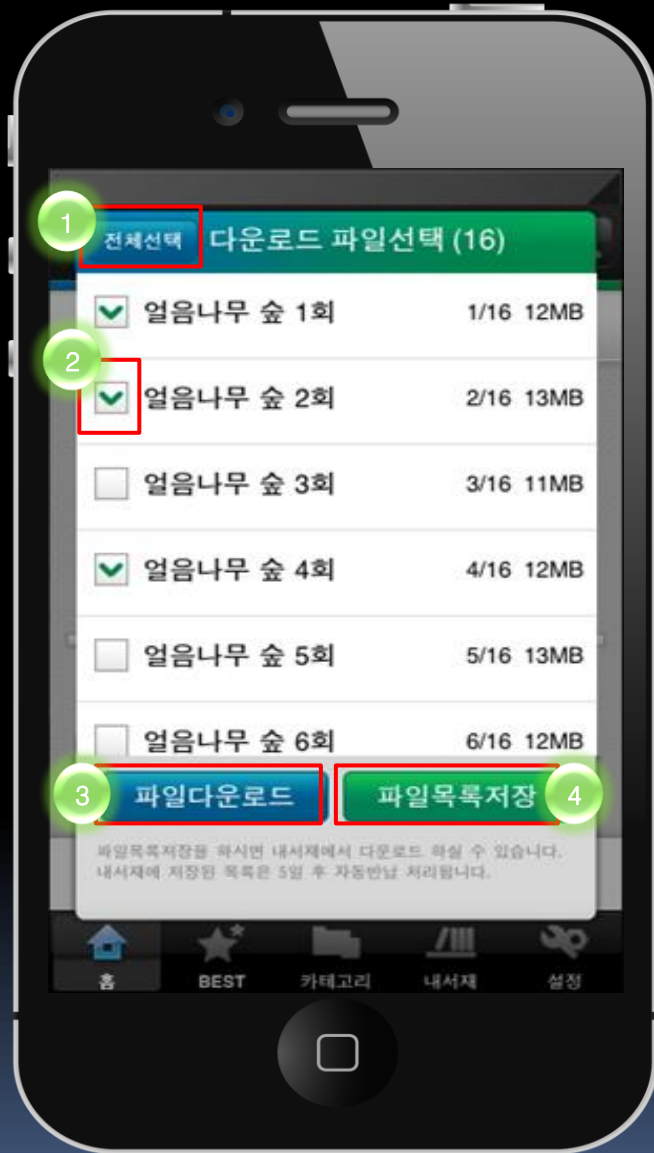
1 전체선택 다운로드 파일선택 (16)

얼음나무 숲 1회 1/16 12MB

2 얼음나무 숲 2회 2/16 13MB

얼음나무 숲 3회 3/16 11MB

얼음나무 숲 4회 4/16 12MB

얼음나무 숲 5회 5/16 13MB

얼음나무 숲 6회 6/16 12MB

3 파일다운로드 파일목록저장 4

파일목록저장을 하시면 내서재에서 다운로드 하실 수 있습니다. 내서재에 저장된 목록은 5일 후 자동반납 처리됩니다.

홈 BEST 카테고리 내서재 설정